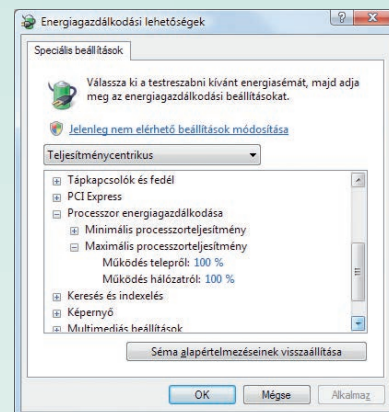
Energiagazdálkodási lehetőségek

? ×

Speciális beállítások

Válassza ki a testreszabni kívánt energiasémát, majd adja meg az energiagazdálkodási beállításokat.

Jelenleg nem elérhető beállítások módosítása

Teljesítménycentrikus

⊞ Tápkapcsolók és fedél
⊞ PCI Express
⊟ Processzor energiagazdálkodása
⊞ Minimális processzorteljesítmény
⊟ Maximális processzorteljesítmény
Működés telepről: 100 %
Működés hálózatról: 100 %
⊞ Keresés és indexelés
⊞ Képernyő
⊞ Multimédiás beállítások

Séma alapértelmezéseinek visszaállítása

OK Mégse Alkalmaz